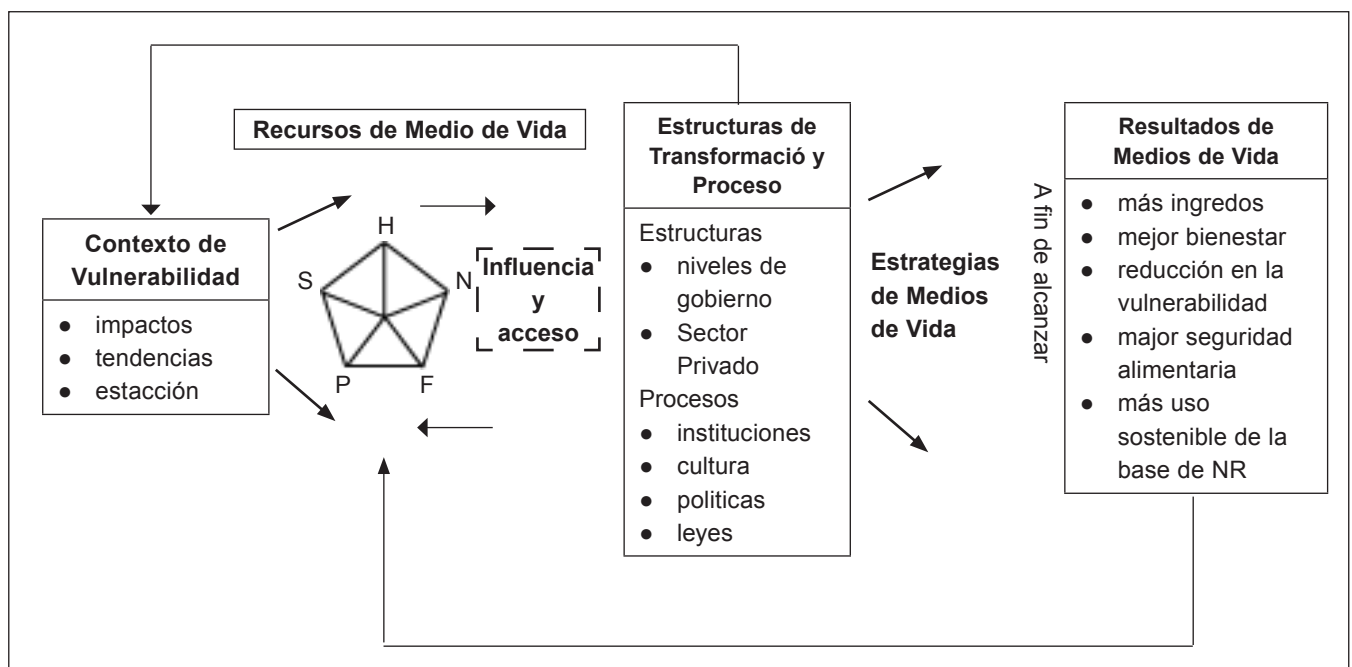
Recursos de Medio de Vida

Contexto de Vulnerabilidad
- impactos
- tendencias
- estacción

H
S
N
P
F

Influencia y acceso

Estructuras de Transformació y Proceso
Estructuras
- niveles de gobierno
- Sector Privado
Procesos
- instituciones
- cultura
- politicas
- leyes

Estrategias de Medios de Vida

A fin de alcanzar

Resultados de Medios de Vida
- más ingredos
- mejor bienestar
- reducción en la vulnerabilidad
- major seguridad alimentaria
- más uso sostenible de la base de NR